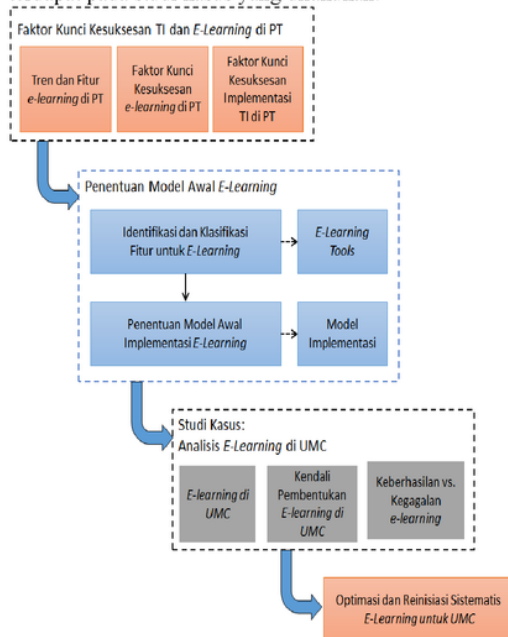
Faktor Kunci Kesuksesan TI dan E-Learning di PT

Tren dan Fitur e-learning di PT

Faktor Kunci Kesuksesan e-learning di PT

Faktor Kunci Kesuksesan Implementasi TI di PT

Penentuan Model Awal E-Learning

Identifikasi dan Klasifikasi Fitur untuk E-Learning

E-Learning Tools

Penentuan Model Awal Implementasi E-Learning

Model Implementasi

Studi Kasus: Analisis E-Learning di UMC

E-learning di UMC

Kendali Pembentukan E-learning di UMC

Keberhasilan vs. Kegagalan e-learning

Optimasi dan Reinisiasi Sistematis E-Learning untuk UMC